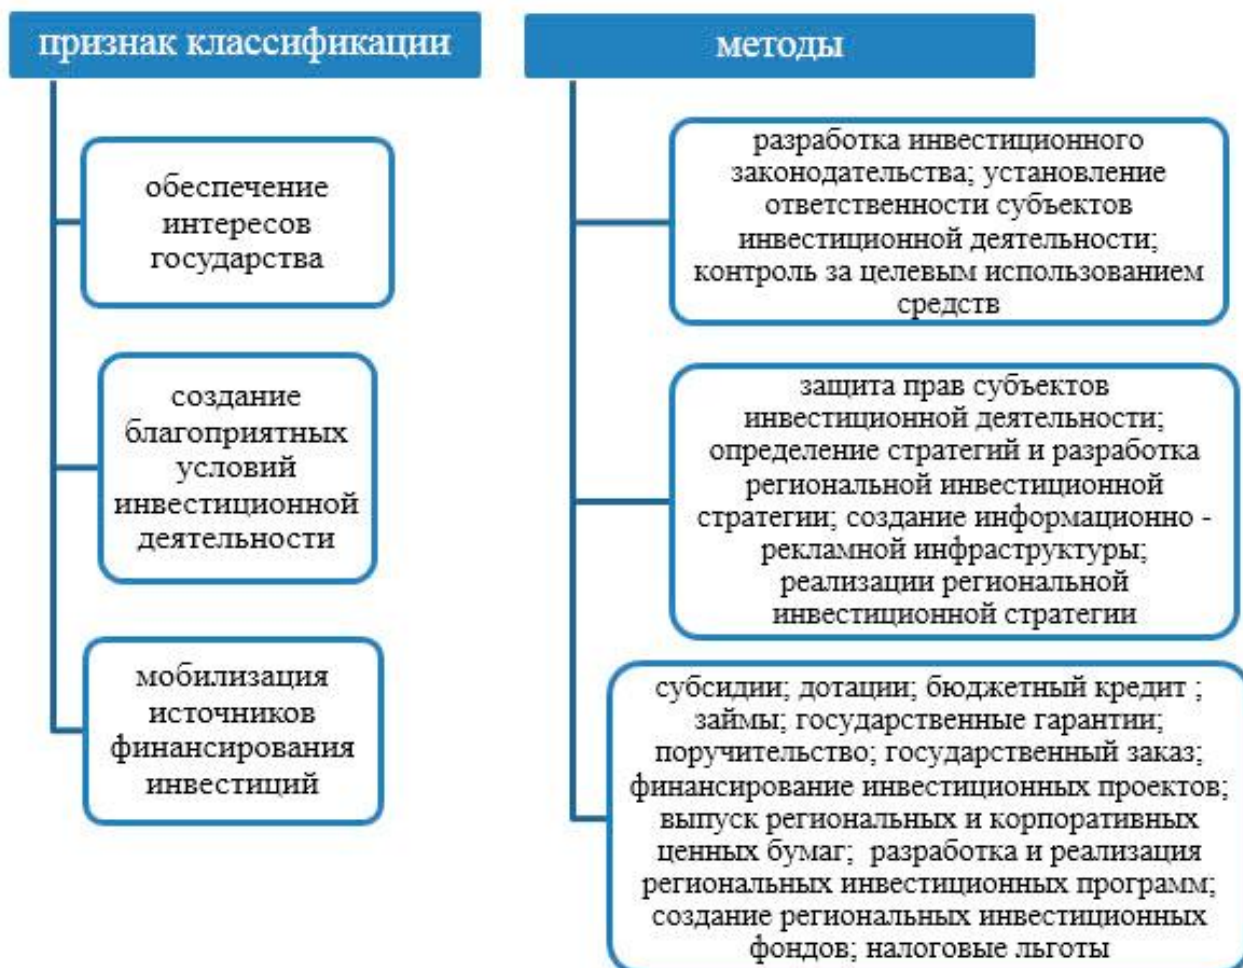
признак классификации

обеспечение интересов государства

создание благоприятных условий инвестиционной деятельности

мобилизация источников финансирования инвестиций

методы

разработка инвестиционного законодательства; установление ответственности субъектов инвестиционной деятельности; контроль за целевым использованием средств

защита прав субъектов инвестиционной деятельности; определение стратегий и разработка региональной инвестиционной стратегии; создание информационно - рекламной инфраструктуры; реализации региональной инвестиционной стратегии

субсидии; дотации; бюджетный кредит ; займы; государственные гарантии; поручительство; государственный заказ; финансирование инвестиционных проектов; выпуск региональных и корпоративных ценных бумаг; разработка и реализация региональных инвестиционных программ; создание региональных инвестиционных фондов; налоговые льготы